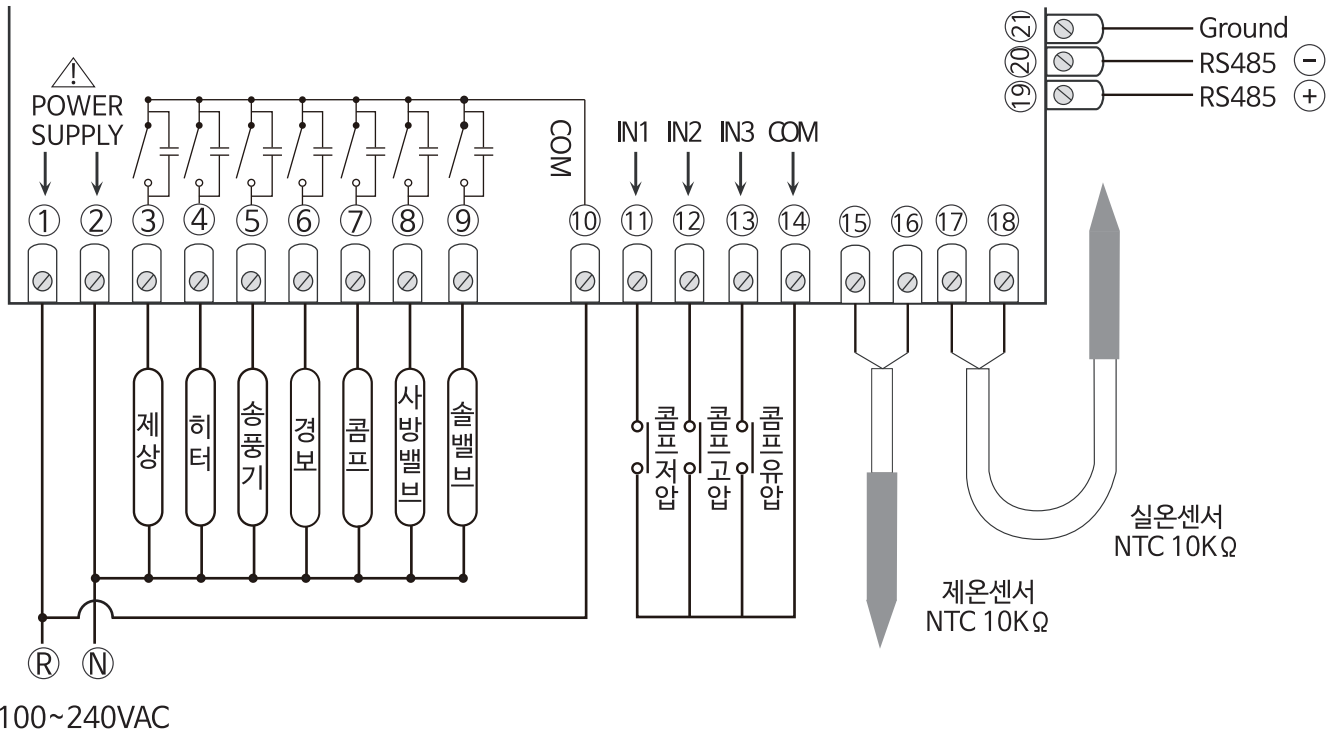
㉑ Ground
⑳ RS485 (−)
⑲ RS485 (+)

POWER SUPPLY

COM

IN1 IN2 IN3 COM

① ② ③ ④ ⑤ ⑥ ⑦ ⑧ ⑨ ⑩ ⑪ ⑫ ⑬ ⑭ ⑮ ⑯ ⑰ ⑱

제상
히터
송풍기
경보
콤프
사방밸브
솔밸브

콤프저압
콤프고압
콤프유압

실온센서
NTC 10KΩ

제온센서
NTC 10KΩ

Ⓡ Ⓝ

100~240VAC